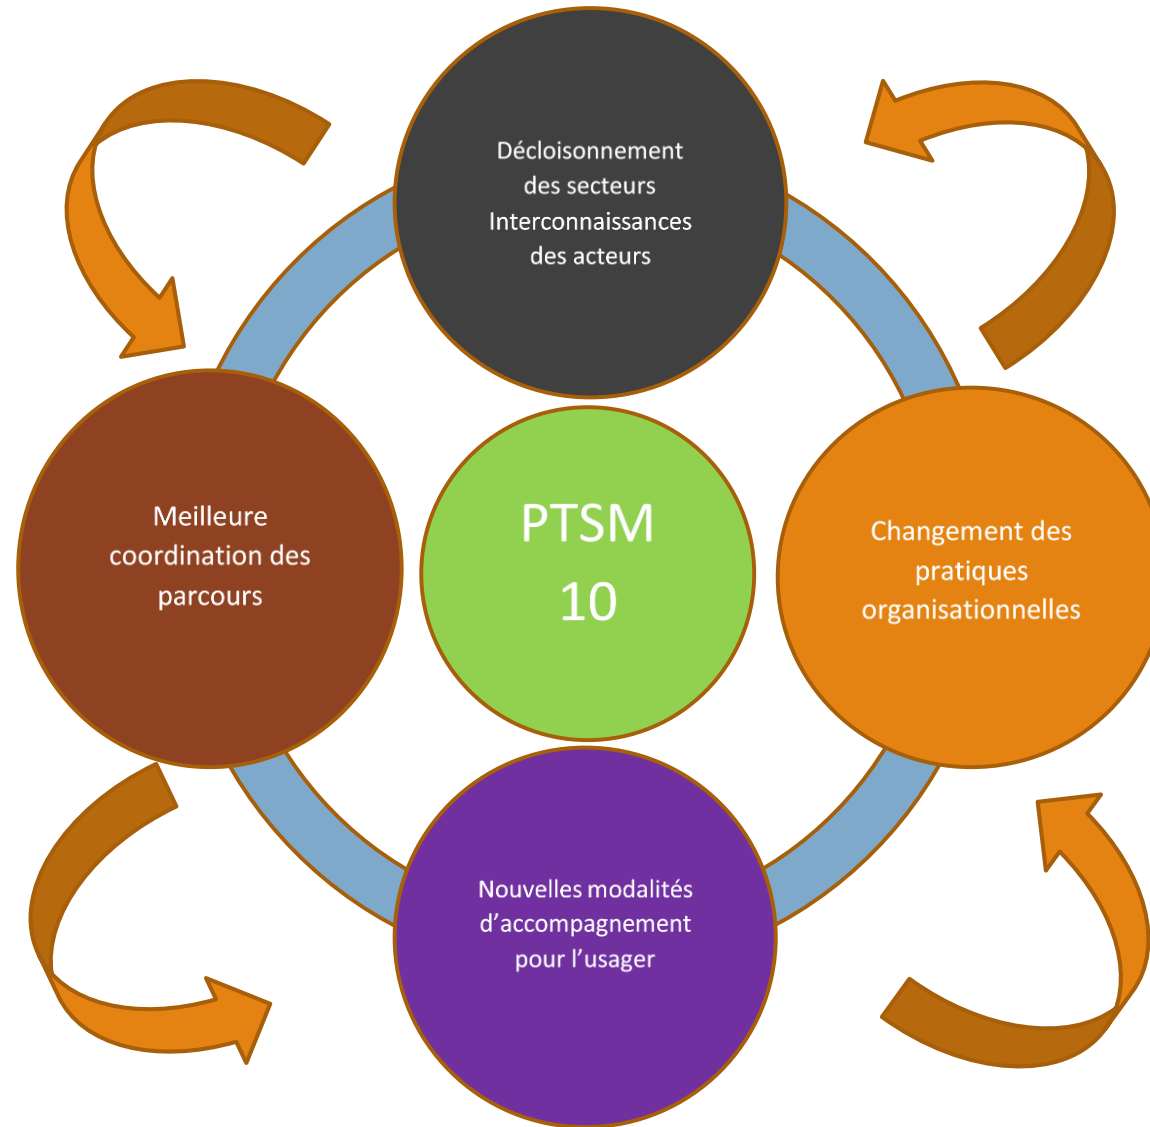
Décloisonnement des secteurs
Interconnaissances des acteurs

Changement des pratiques organisationnelles

Nouvelles modalités d’accompagnement pour l’usager

Meilleure coordination des parcours

PTSM 10